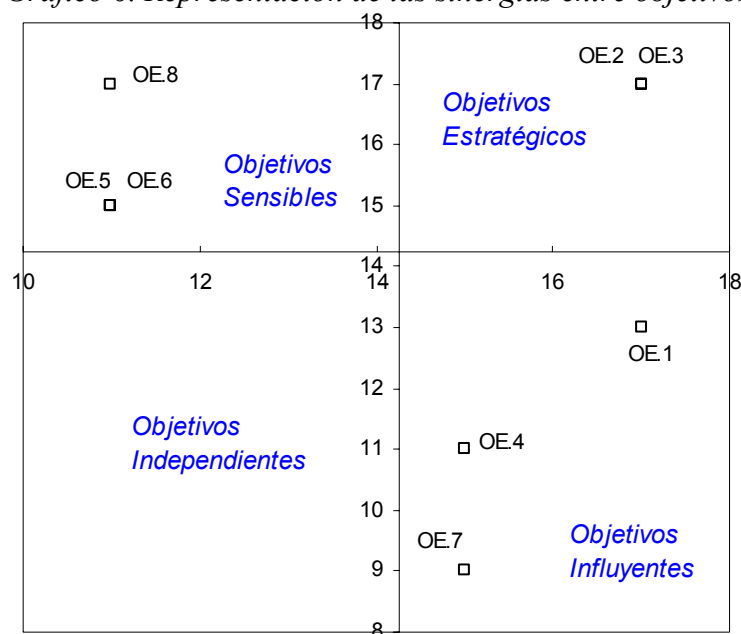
Gráfico 6: Representación de las sinergias entre objetivos

18

17

16

15

14

13

12

11

10

9

8

10

12

14

16

18

OE.8

OE.5 OE.6

Objetivos Sensibles

OE.2 OE.3

Objetivos Estratégicos

OE.1

Objetivos Independientes

OE.4

OE.7

Objetivos Influyentes